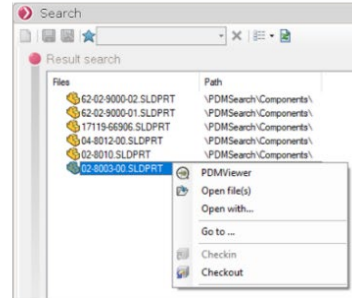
Search

Result search

| Files | Path |
|---|---|
| 62-02-9000-02.SLDPRT | \PDMSearch\Components\ |
| 62-02-9000-01.SLDPRT | \PDMSearch\Components\ |
| 17119-66906.SLDPRT | \PDMSearch\Components\ |
| 04-8012-00.SLDPRT | \PDMSearch\Components\ |
| 02-8010.SLDPRT | \PDMSearch\Components\ |
| 02-8003-00.SLDPRT | |

PDMViewer
Open file(s)
Open with...
Go to ...
Checkin
Checkout